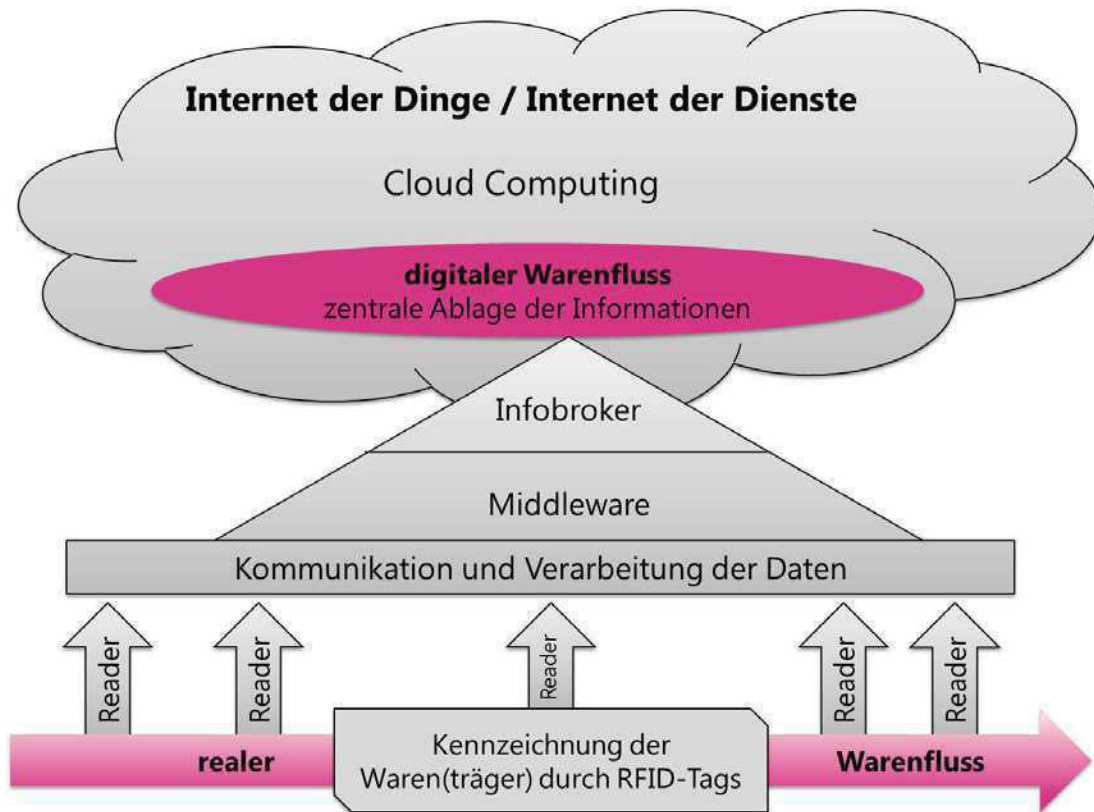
Internet der Dinge / Internet der Dienste

Cloud Computing

digitaler Warenfluss
zentrale Ablage der Informationen

Infobroker

Middleware

Kommunikation und Verarbeitung der Daten

Reader

Reader

Reader

Reader

Reader

realer

Kennzeichnung der Waren(träger) durch RFID-Tags

Warenfluss